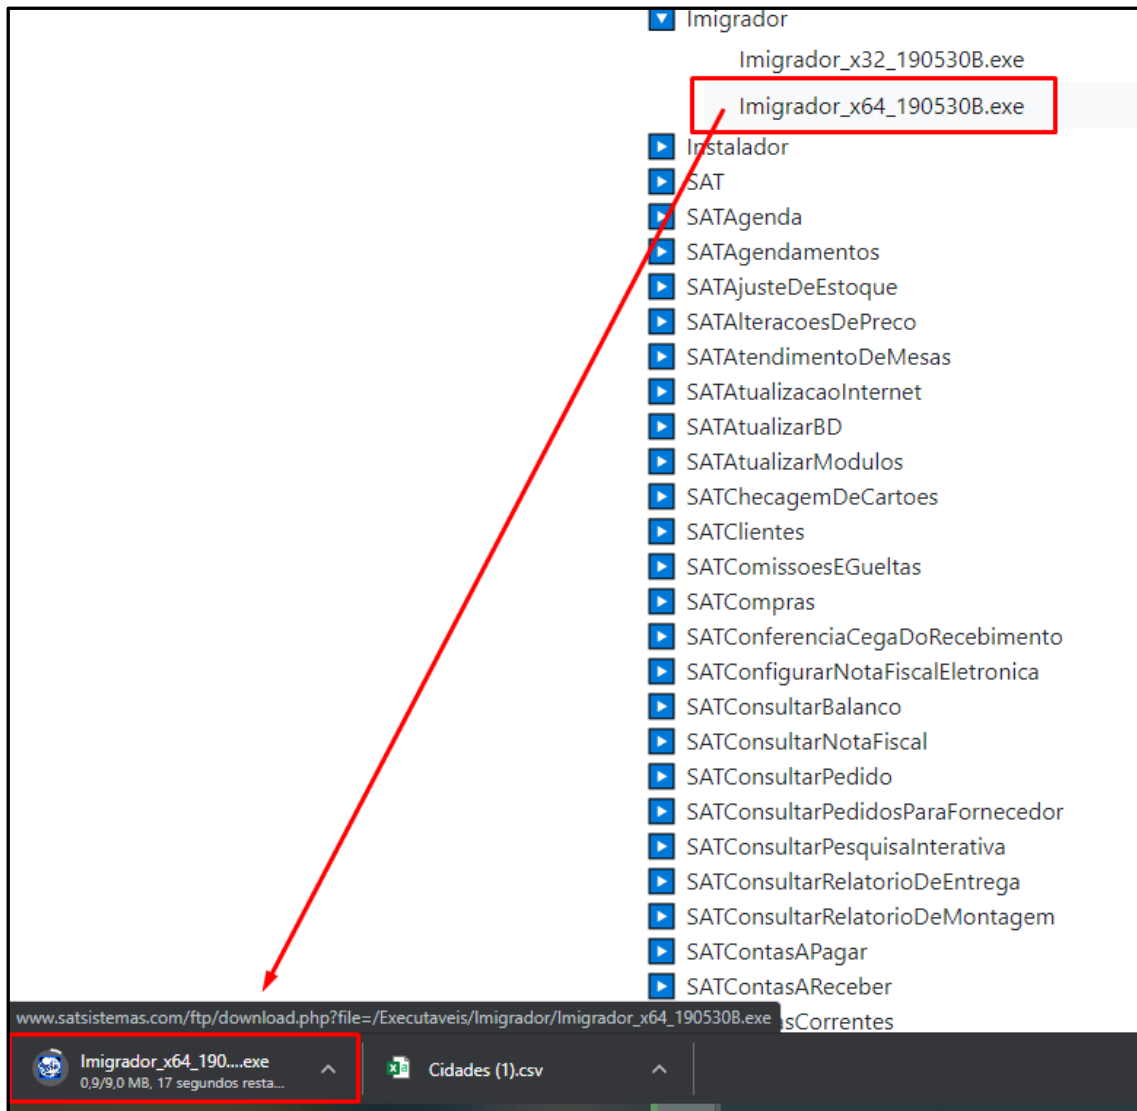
Imigrador

Imigrador_x32_190530B.exe

Imigrador_x64_190530B.exe

Instalador

SAT

SATAgenda

SATAgendamentos

SATAjusteDeEstoque

SATAlteracoesDePreco

SATAtendimentoDeMesas

SATAtualizacaoInternet

SATAtualizarBD

SATAtualizarModulos

SATChecagemDeCartoes

SATClientes

SATComissoesEGueltas

SATCompras

SATConferenciaCegaDoRecebimento

SATConfigurarNotaFiscalEletronica

SATConsultarBalanco

SATConsultarNotaFiscal

SATConsultarPedido

SATConsultarPedidosParaFornecedor

SATConsultarPesquisaInterativa

SATConsultarRelatorioDeEntrega

SATConsultarRelatorioDeMontagem

SATContasAPagar

SATContasAReceber

www.satsistemas.com/ftp/download.php?file=/Executaveis/Imigrador/Imigrador_x64_190530B.exe

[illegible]asCorrentes

Imigrador_x64_190....exe
0,9/9,0 MB, 17 segundos resta...

Cidades (1).csv